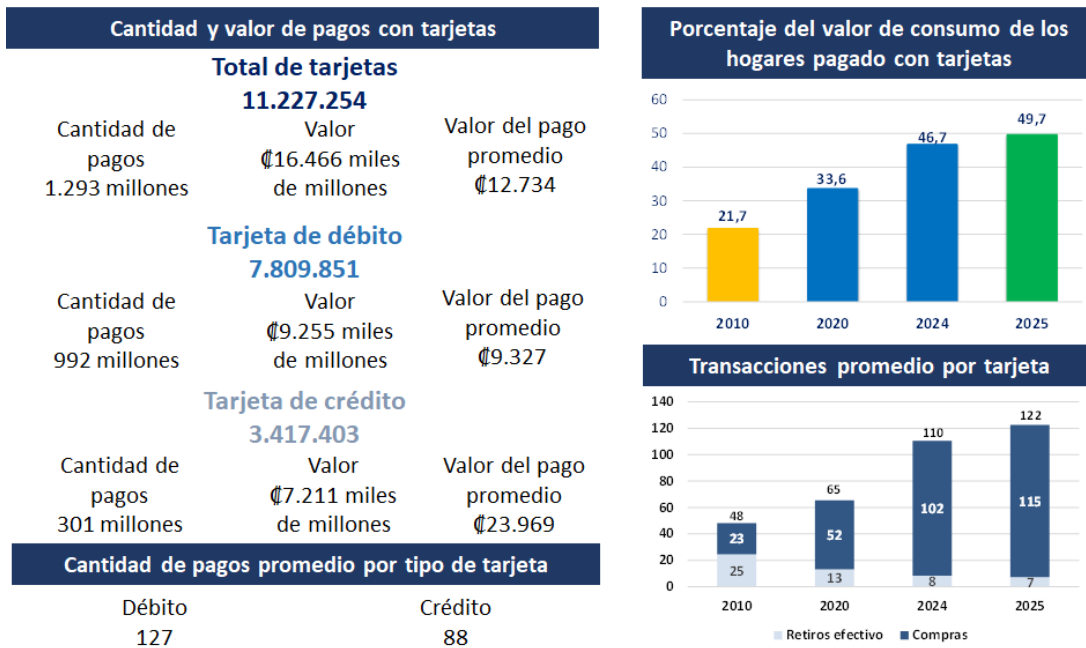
Cantidad y valor de pagos con tarjetas

Total de tarjetas
11.227.254

| Cantidad de pagos | Valor | Valor del pago promedio |
|---|---|---|
| 1.293 millones | ₡16.466 miles de millones | ₡12.734 |

Tarjeta de débito
7.809.851

| Cantidad de pagos | Valor | Valor del pago promedio |
|---|---|---|
| 992 millones | ₡9.255 miles de millones | ₡9.327 |

Tarjeta de crédito
3.417.403

| Cantidad de pagos | Valor | Valor del pago promedio |
|---|---|---|
| 301 millones | ₡7.211 miles de millones | ₡23.969 |

Cantidad de pagos promedio por tipo de tarjeta

| Débito | Crédito |
|---|---|
| 127 | 88 |

Porcentaje del valor de consumo de los hogares pagado con tarjetas

60
50
40
30
20
10
0

| 2010 | 2020 | 2024 | 2025 |
|---|---|---|---|
| 21,7 | 33,6 | 46,7 | 49,7 |

Transacciones promedio por tarjeta

140
120
100
80
60
40
20
0

| | 2010 | 2020 | 2024 | 2025 |
|---|---|---|---|---|
| Total | 48 | 65 | 110 | 122 |
| Compras | 23 | 52 | 102 | 115 |
| Retiros efectivo | 25 | 13 | 8 | 7 |

Retiros efectivo ■ Compras